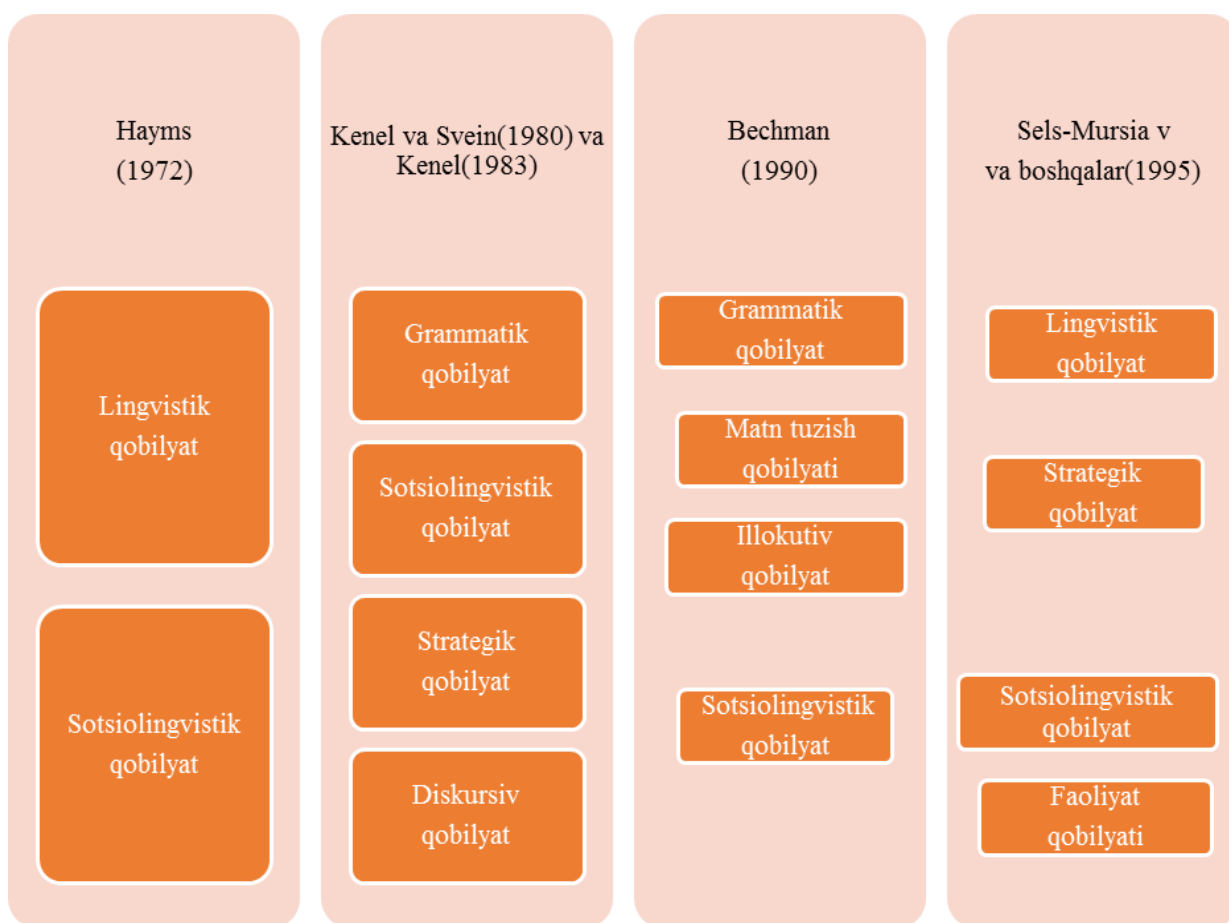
Hayms
(1972)

Lingvistik qobilyat

Sotsiolingvistik qobilyat

Kenel va Svein(1980) va Kenel(1983)

Grammatik qobilyat

Sotsiolingvistik qobilyat

Strategik qobilyat

Diskursiv qobilyat

Bechman
(1990)

Grammatik qobilyat

Matn tuzish qobilyati

Illokutiv qobilyat

Sotsiolingvistik qobilyat

Sels-Mursia v
va boshqalar(1995)

Lingvistik qobilyat

Strategik qobilyat

Sotsiolingvistik qobilyat

Faoliyat qobilyati